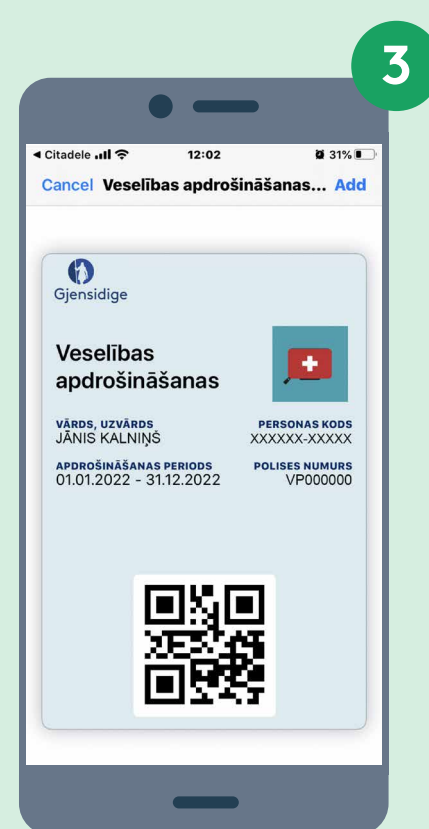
3

◀ Citadele 12:02 31%

Cancel Veselības apdrošināšanas... Add

Gjensidige

Veselības apdrošināšanas

VĀRDS, UZVĀRDS
JĀNIS KALNIŅŠ

PERSONAS KODS
XXXXXX-XXXXX

APDROŠINĀŠANAS PERIODS
01.01.2022 - 31.12.2022

POLISES NUMURS
VP000000